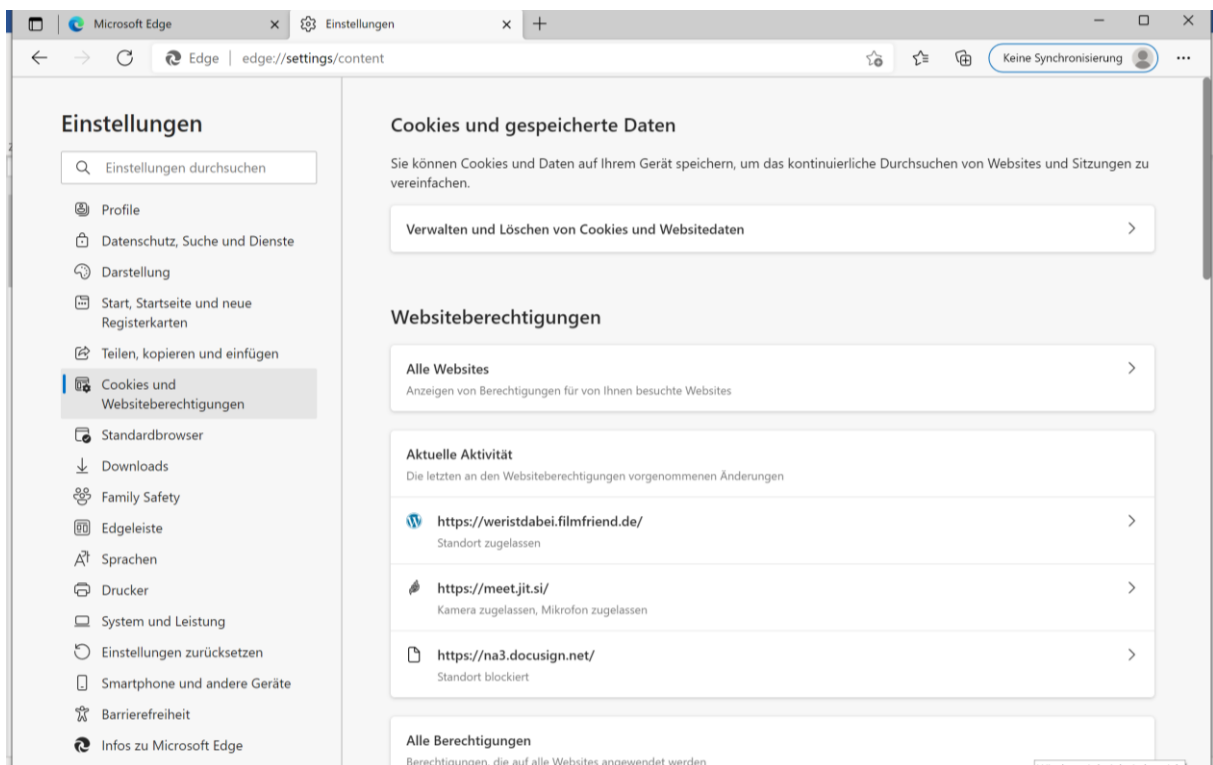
Microsoft Edge
Einstellungen
Edge | edge://settings/content
Keine Synchronisierung

Einstellungen

Einstellungen durchsuchen

Profile
Datenschutz, Suche und Dienste
Darstellung
Start, Startseite und neue Registerkarten
Teilen, kopieren und einfügen
Cookies und Websiteberechtigungen
Standardbrowser
Downloads
Family Safety
Edgeleiste
Sprachen
Drucker
System und Leistung
Einstellungen zurücksetzen
Smartphone und andere Geräte
Barrierefreiheit
Infos zu Microsoft Edge

Cookies und gespeicherte Daten

Sie können Cookies und Daten auf Ihrem Gerät speichern, um das kontinuierliche Durchsuchen von Websites und Sitzungen zu vereinfachen.

Verwalten und Löschen von Cookies und Websitedaten

Websiteberechtigungen

Alle Websites
Anzeigen von Berechtigungen für von Ihnen besuchte Websites

Aktuelle Aktivität
Die letzten an den Websiteberechtigungen vorgenommenen Änderungen

https://weristdabei.filmfriend.de/
Standort zugelassen

https://meet.jit.si/
Kamera zugelassen, Mikrofon zugelassen

https://na3.docusign.net/
Standort blockiert

Alle Berechtigungen
Berechtigungen, die auf alle Websites angewendet werden